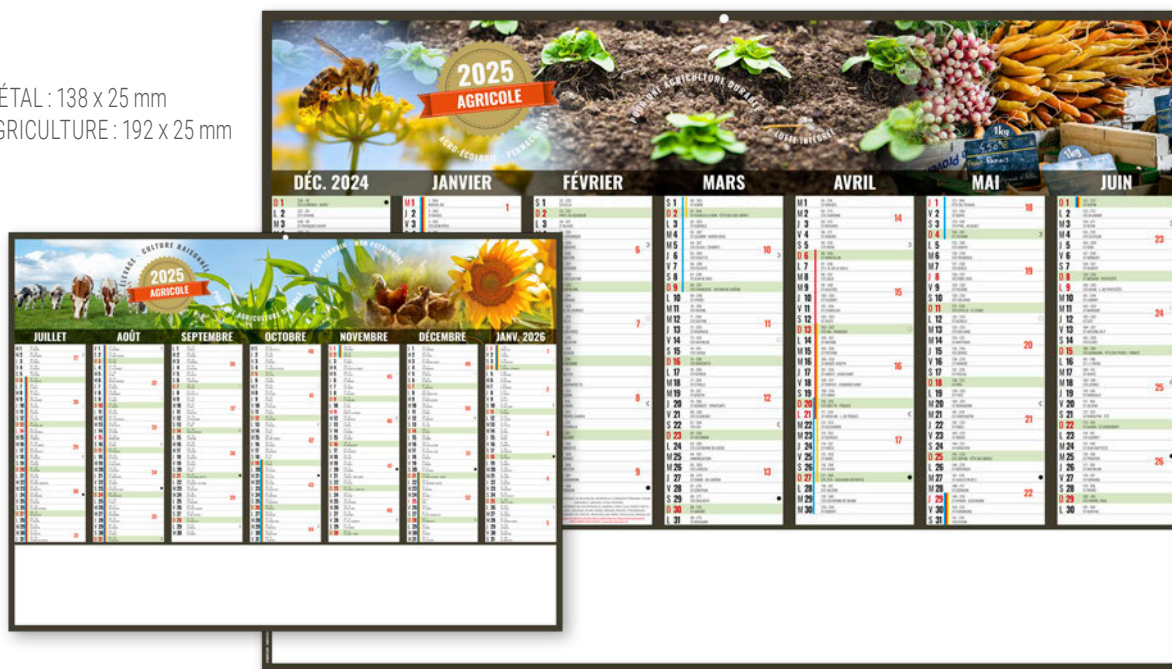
ÉTAL : 138 x 25 mm
GRICULTURE : 192 x 25 mm

2025
AGRICOLE
AGRO-ÉCOLOGIE · PERMACULTURE
VERS UNE AGRICULTURE DURABLE
LUTTE INTÉGRÉE

DÉC. 2024 | JANVIER | FÉVRIER | MARS | AVRIL | MAI | JUIN

2025
AGRICOLE
ÉLEVAGE · CULTURE RAISONNÉE
BON TERROIR · BON PATRIMOINE
AGRICULTURE BIO

JUILLET | AOÛT | SEPTEMBRE | OCTOBRE | NOVEMBRE | DÉCEMBRE | JANV. 2026